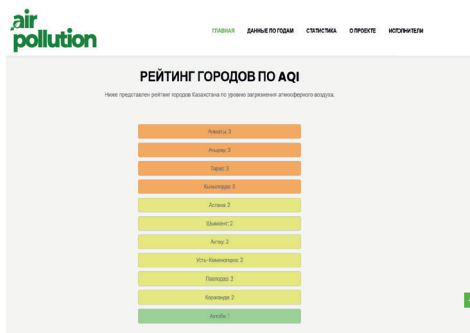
air pollution

ГЛАВНАЯ ДАННЫЕ ПО ГОДАМ СТАТИСТИКА О ПРОЕКТЕ ИСПОЛНИТЕЛИ

РЕЙТИНГ ГОРОДОВ ПО AQI

Ниже представлен рейтинг городов Казахстана по уровню загрязнения атмосферного воздуха.

Алматы 3

Атырау 3

Тараз 3

Кызылорда 3

Астана 2

Шымкент 2

Актау 2

Усть-Каменогорск 2

Павлодар 2

Караганда 2

Актобе 1